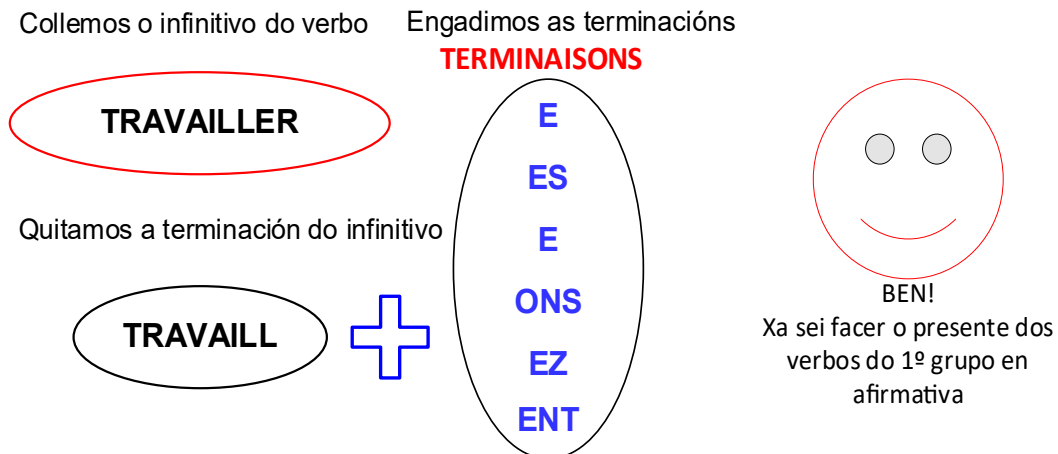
Collemos o infinitivo do verbo

TRAVAILLER

Quitamos a terminación do infinitivo

TRAVAILL

Engadimos as terminacións

TERMINAISONS

E

ES

E

ONS

EZ

ENT

BEN!
Xa sei facer o presente dos verbos do 1º grupo en afirmativa